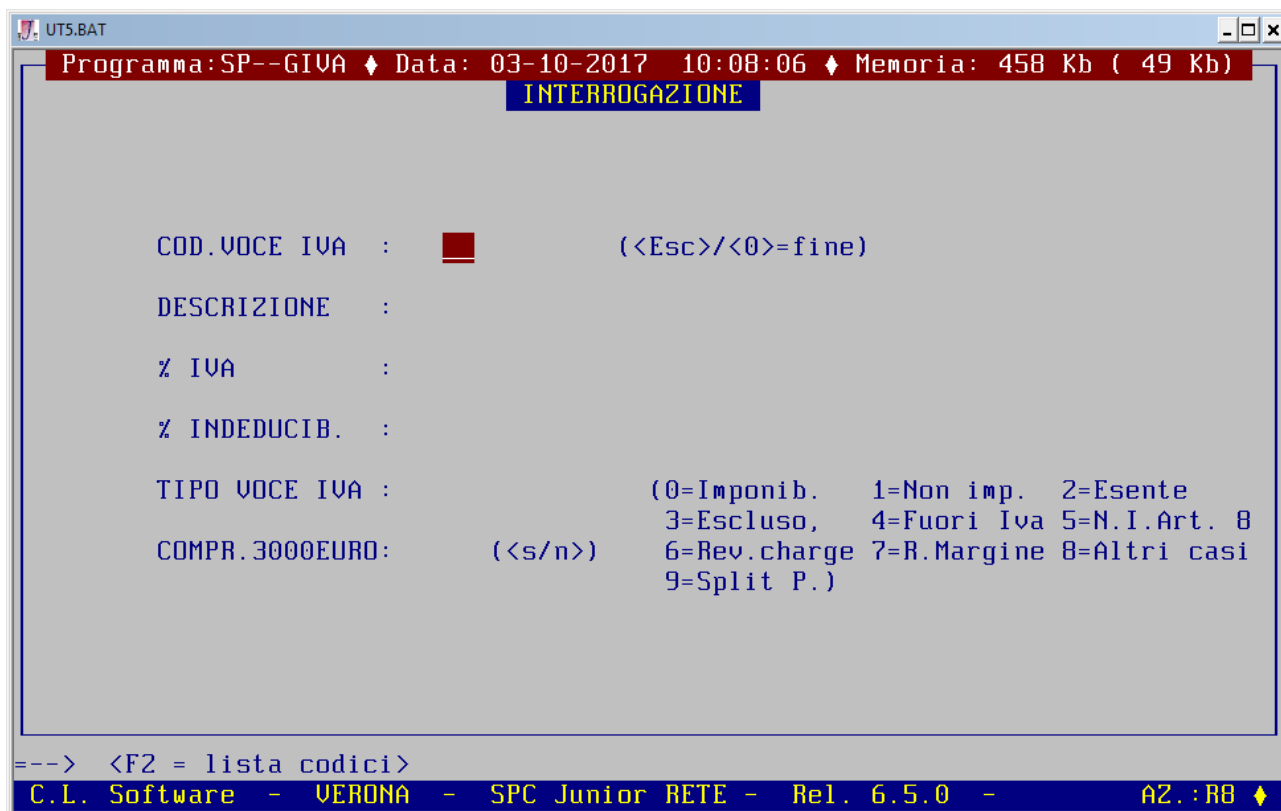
UT5.BAT

Programma:SP--GIVA ♦ Data: 03-10-2017 10:08:06 ♦ Memoria: 458 Kb ( 49 Kb)

INTERROGAZIONE

COD.VOCE IVA : (<Esc>/<0>=fine)

DESCRIZIONE :

% IVA :

% INDEDUCIB. :

TIPO VOCE IVA : (0=Imponib. 1=Non imp. 2=Esente 3=Escluso, 4=Fuori Iva 5=N.I.Art. 8 6=Rev.charge 7=R.Margine 8=Altri casi 9=Split P.)

COMPR.3000EURO: (<s/n>)

=--> <F2 = lista codici>

C.L. Software - VERONA - SPC Junior RETE - Rel. 6.5.0 - AZ.:R8 ♦